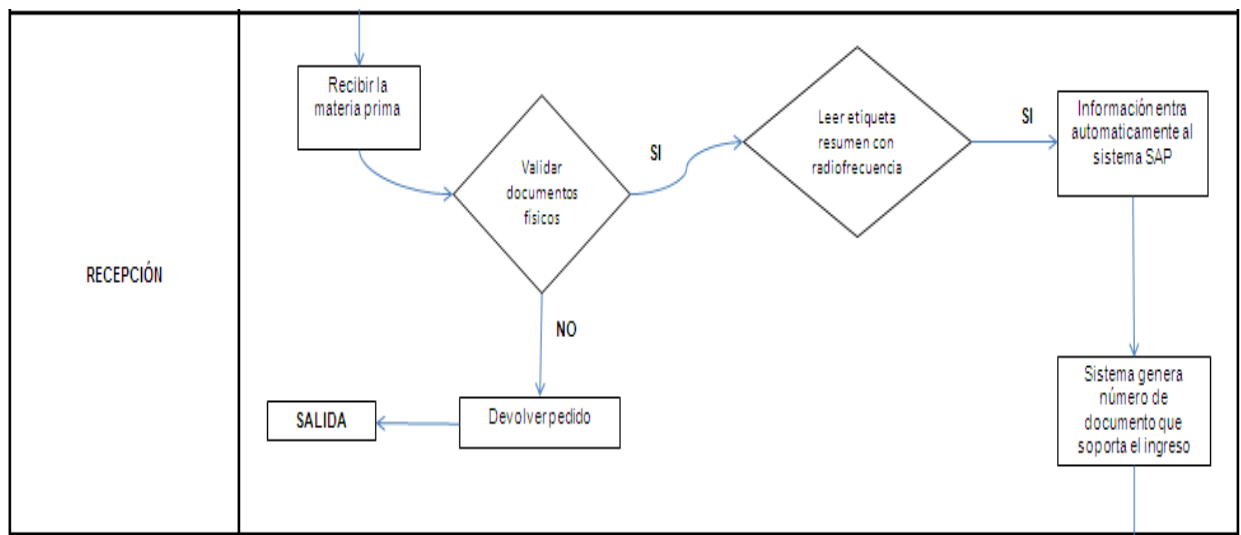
RECEPCIÓN

Recibir la materia prima

Validar documentos físicos

SI

Leer etiqueta resumen con radiofrecuencia

SI

Información entra automaticamente al sistema SAP

NO

Devolver pedido

SALIDA

Sistema genera número de documento que soporta el ingreso